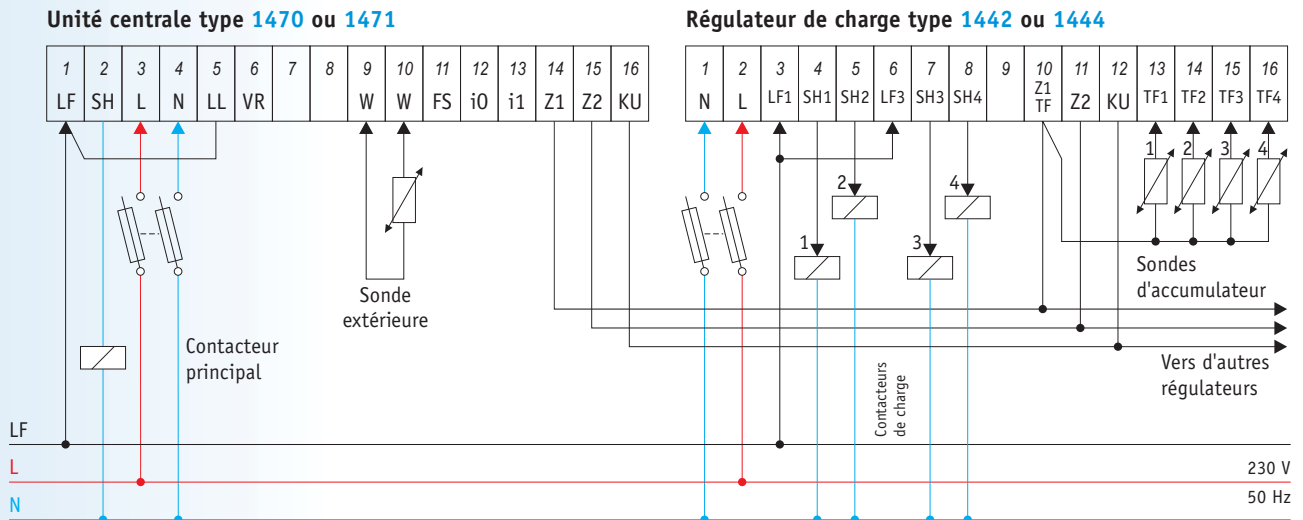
Unité centrale type 1470 ou 1471

| 1 | 2 | 3 | 4 | 5 | 6 | 7 | 8 | 9 | 10 | 11 | 12 | 13 | 14 | 15 | 16 |
|---|---|---|---|---|---|---|---|---|---|---|---|---|---|---|---|
| LF | SH | L | N | LL | VR | | | W | W | FS | i0 | i1 | Z1 | Z2 | KU |

Régulateur de charge type 1442 ou 1444

| 1 | 2 | 3 | 4 | 5 | 6 | 7 | 8 | 9 | 10 | 11 | 12 | 13 | 14 | 15 | 16 |
|---|---|---|---|---|---|---|---|---|---|---|---|---|---|---|---|
| N | L | LF1 | SH1 | SH2 | LF3 | SH3 | SH4 | | Z1 TF | Z2 | KU | TF1 | TF2 | TF3 | TF4 |

Sonde extérieure

Contacteur principal

2
4
1
3

Contacteurs de charge

1 2 3 4

Sondes d'accumulateur

Vers d'autres régulateurs

LF
L
N

230 V
50 Hz